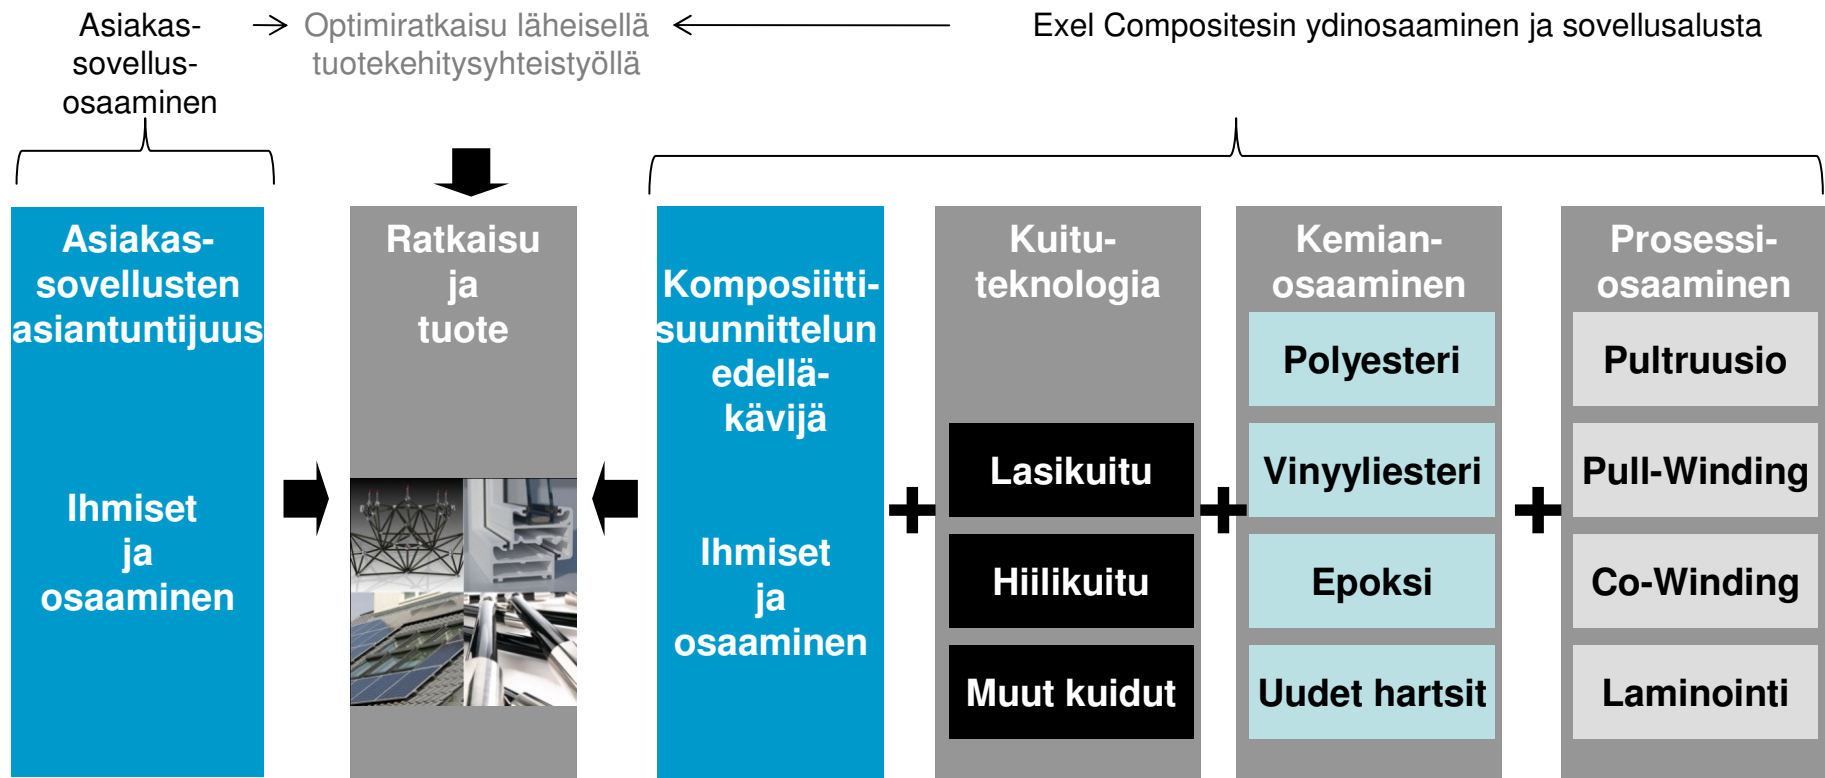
Asiakassovellusosaaminen

→ Optimiratkaisu läheisellä tuotekehitysyhteistyöllä ←

Exel Compositesin ydinosaaminen ja sovellusalusta

Asiakassovellusten asiantuntijuus

Ihmiset ja osaaminen

Ratkaisu ja tuote

Komposiittisuunnittelun edelläkävijä

Ihmiset ja osaaminen

+

Kuituteknologia

Lasikuitu

Hiilikuitu

Muut kuidut

+

Kemianosaaminen

Polyesteri

Vinyyliesteri

Epoksi

Uudet hartsit

+

Prosessiosaaminen

Pultruusio

Pull-Winding

Co-Winding

Laminointi